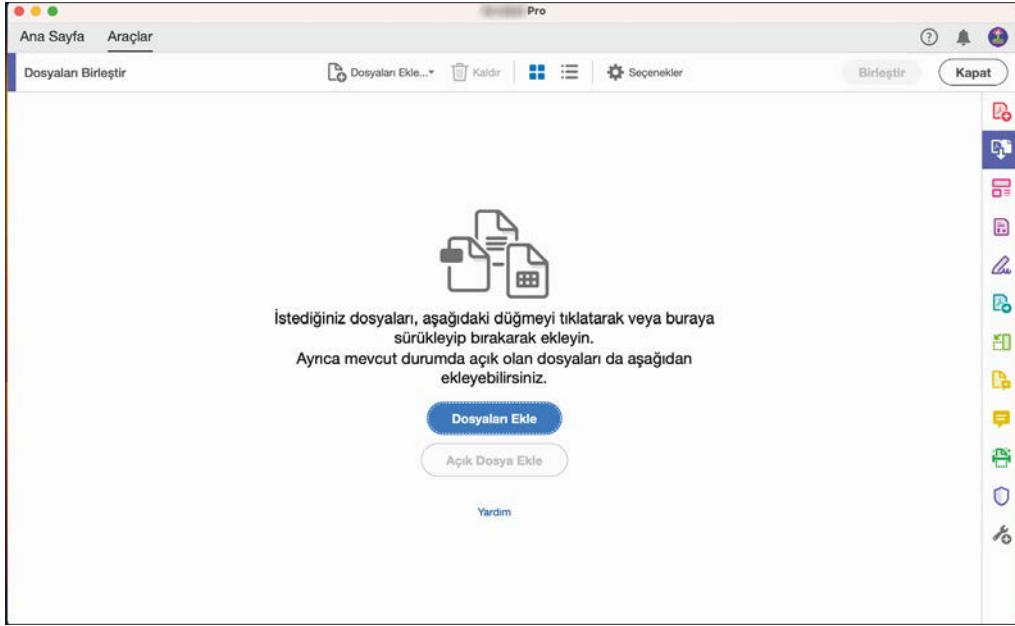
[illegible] Pro

Ana Sayfa Araçlar

Dosyaları Birleştir

Dosyaları Ekle... Kaldır Seçenekler

Birleştir Kapat

İstediğiniz dosyaları, aşağıdaki düğmeyi tıklatarak veya buraya sürükleyip bırakarak ekleyin. Ayrıca mevcut durumda açık olan dosyaları da aşağıdan ekleyebilirsiniz.

Dosyaları Ekle

Açık Dosya Ekle

Yardım